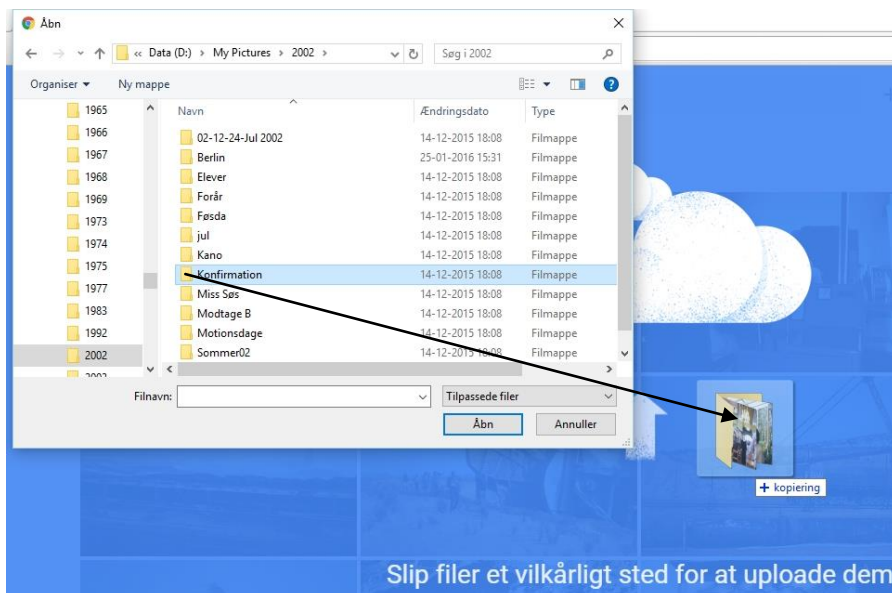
Åbn

« Data (D:) › My Pictures › 2002 ›

Søg i 2002

Organiser ▾ Ny mappe

1965
1966
1967
1968
1969
1973
1974
1975
1977
1983
1992
2002
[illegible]

| Navn | Ændringsdato | Type |
|---|---|---|
| 02-12-24-Jul 2002 | 14-12-2015 18:08 | Filmappe |
| Berlin | 25-01-2016 15:31 | Filmappe |
| Elever | 14-12-2015 18:08 | Filmappe |
| Forår | 14-12-2015 18:08 | Filmappe |
| Føsda | 14-12-2015 18:08 | Filmappe |
| jul | 14-12-2015 18:08 | Filmappe |
| Kano | 14-12-2015 18:08 | Filmappe |
| Konfirmation | 14-12-2015 18:08 | Filmappe |
| Miss Søs | 14-12-2015 18:08 | Filmappe |
| Modtage B | 14-12-2015 18:08 | Filmappe |
| Motionsdage | 14-12-2015 18:08 | Filmappe |
| Sommer02 | 14-12-2015 18:08 | Filmappe |

Filnavn:

Tilpassede filer

Åbn

Annuller

+ kopiering

Slip filer et vilkårligt sted for at uploade dem